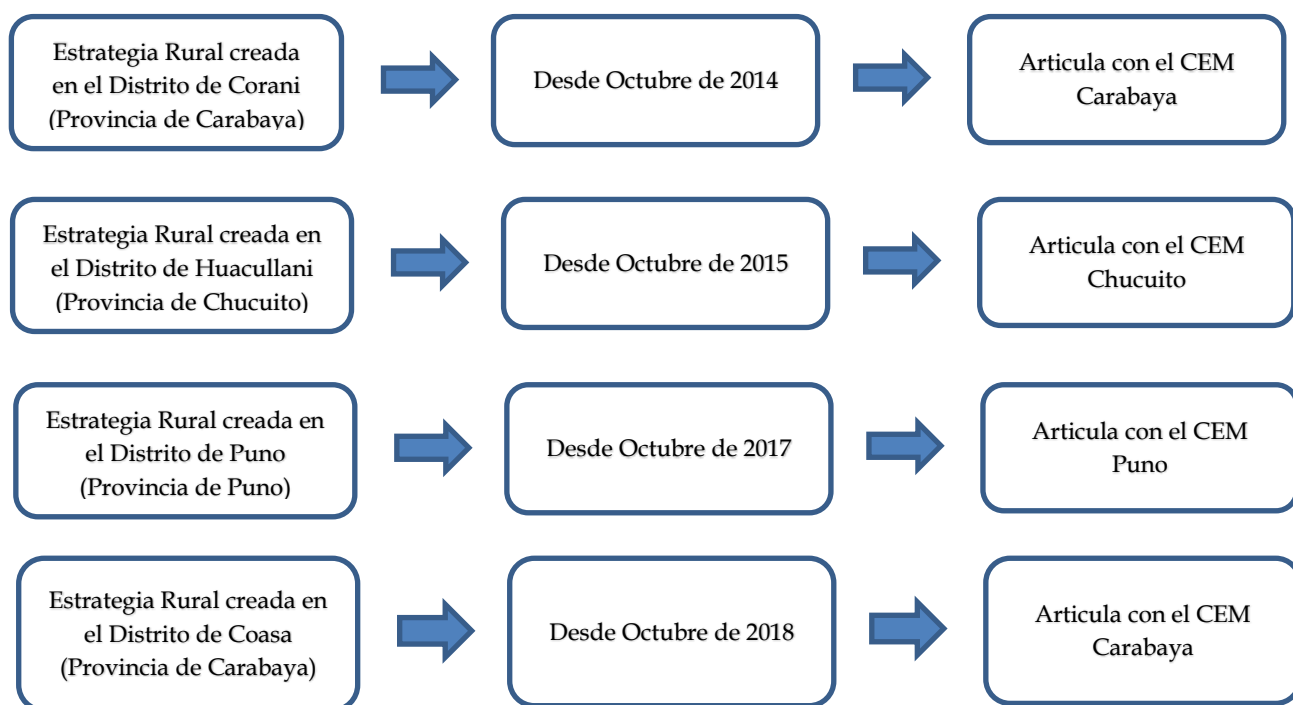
Estrategia Rural creada en el Distrito de Corani (Provincia de Carabaya)

Desde Octubre de 2014

Articula con el CEM Carabaya

Estrategia Rural creada en el Distrito de Huacullani (Provincia de Chucuito)

Desde Octubre de 2015

Articula con el CEM Chucuito

Estrategia Rural creada en el Distrito de Puno (Provincia de Puno)

Desde Octubre de 2017

Articula con el CEM Puno

Estrategia Rural creada en el Distrito de Coasa (Provincia de Carabaya)

Desde Octubre de 2018

Articula con el CEM Carabaya